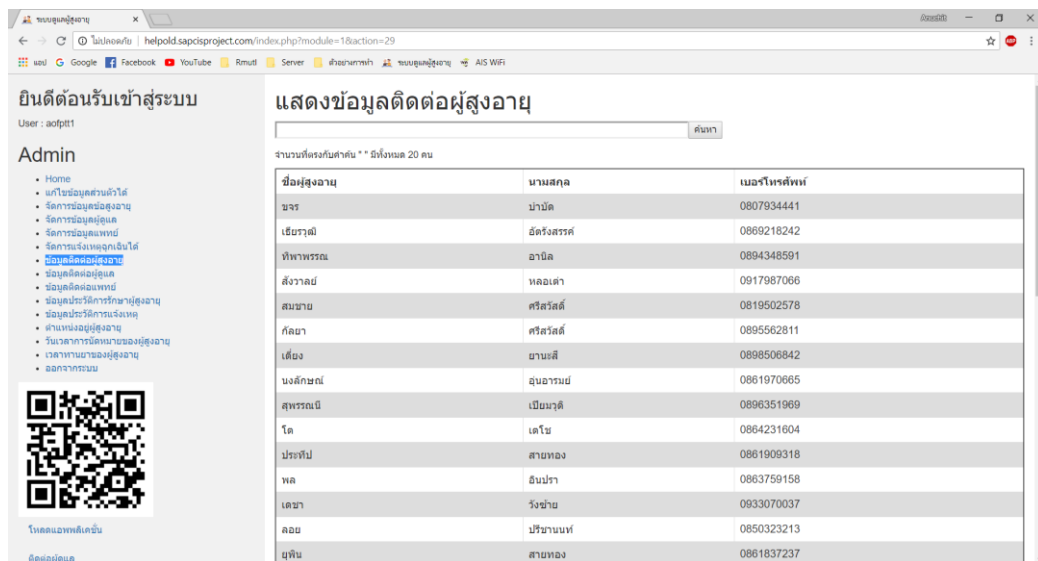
ระบบดูแลผู้สูงอายุ ×

Anusit — ◻ ×

← → C ⓘ ไม่ปลอดภัย | helpold.sapcisproject.com/index.php?module=1&action=29

แอป G Google Facebook YouTube Rmutl Server ตัวอย่างการทำ ระบบดูแลผู้สูงอายุ AIS WiFi

ยินดีต้อนรับเข้าสู่ระบบ

User : aofptt1

Admin

- Home
- แก้ไขข้อมูลส่วนตัวได้
- จัดการข้อมูลผู้สูงอายุ
- จัดการข้อมูลผู้ดูแล
- จัดการข้อมูลแพทย์
- จัดการแจ้งเหตุฉุกเฉินได้
- ข้อมูลติดต่อผู้สูงอายุ
- ข้อมูลติดต่อผู้ดูแล
- ข้อมูลติดต่อแพทย์
- ข้อมูลประวัติการรักษาผู้สูงอายุ
- ข้อมูลประวัติการแจ้งเหตุ
- ตำแหน่งอยู่ผู้สูงอายุ
- วันเวลาการนัดหมายของผู้สูงอายุ
- เวลาทานยาของผู้สูงอายุ
- ออกจากระบบ

โหลดแอพพลิเคชั่น

ติดต่อผู้ดูแล

แสดงข้อมูลติดต่อผู้สูงอายุ

ค้นหา

จำนวนที่ตรงกับคำค้น " " มีทั้งหมด 20 คน

| ชื่อผู้สูงอายุ | นามสกุล | เบอร์โทรศัพท์ |
|---|---|---|
| ขจร | ปาบัด | 0807934441 |
| เธียรวุฒิ | อัครังสรรค์ | 0869218242 |
| ทิพาพรรณ | อานิล | 0894348591 |
| สังวาลย์ | หลอเต่า | 0917987066 |
| สมชาย | ศรีสวัสดิ์ | 0819502578 |
| กัลยา | ศรีสวัสดิ์ | 0895562811 |
| เตี้ยง | ยานะสี | 0898506842 |
| นงลักษณ์ | อุ่นอารมย์ | 0861970665 |
| สุพรรณนิ | เปียมวุติ | 0896351969 |
| โต | เตโช | 0864231604 |
| ประทีป | สายทอง | 0861909318 |
| พล | อินปรา | 0863759158 |
| เดชา | วังซ้าย | 0933070037 |
| ลอย | ปรีชานนท์ | 0850323213 |
| ยุพิน | สายทอง | 0861837237 |